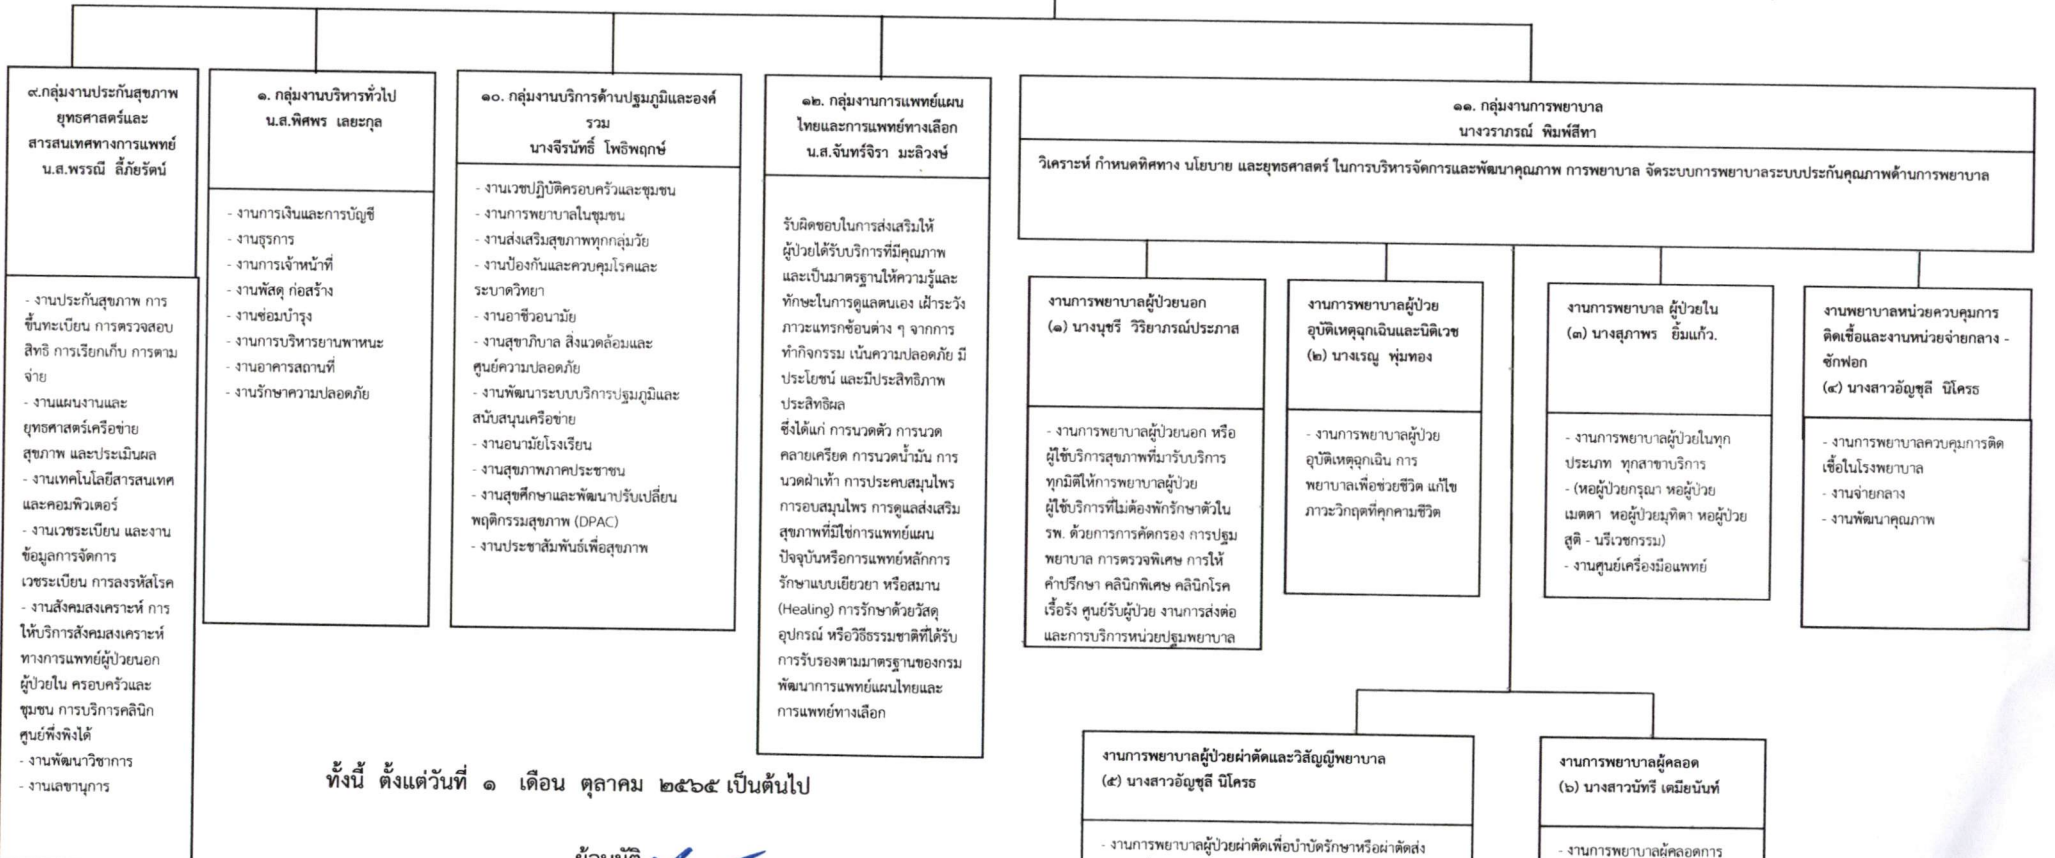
๙.กลุ่มงานประกันสุขภาพ ยุทธศาสตร์และสารสนเทศทางการแพทย์
น.ส.พรรณี ลี้ภัยรัตน์

- งานประกันสุขภาพ การขึ้นทะเบียน การตรวจสอบสิทธิ การเรียกเก็บ การตามจ่าย
- งานแผนงานและยุทธศาสตร์เครือข่ายสุขภาพ และประเมินผล
- งานเทคโนโลยีสารสนเทศและคอมพิวเตอร์
- งานเวชระเบียน และงานข้อมูลการจัดการเวชระเบียน การลงรหัสโรค
- งานสังคมสงเคราะห์ การให้บริการสังคมสงเคราะห์ทางการแพทย์ผู้ป่วยนอก ผู้ป่วยใน ครอบครัวและชุมชน การบริการคลินิกศูนย์พึ่งพิงได้
- งานพัฒนาวิชาการ
- งานเลขานุการ

๑. กลุ่มงานบริหารทั่วไป
น.ส.พิศพร เลยะกุล

- งานการเงินและการบัญชี
- งานธุรการ
- งานการเจ้าหน้าที่
- งานพัสดุ ก่อสร้าง
- งานซ่อมบำรุง
- งานการบริหารยานพาหนะ
- งานอาคารสถานที่
- งานรักษาความปลอดภัย

๑๐. กลุ่มงานบริการด้านปฐมภูมิและองค์รวม
นางจีรนัทธ์ โพธิพฤกษ์

- งานเวชปฏิบัติครอบครัวและชุมชน
- งานการพยาบาลในชุมชน
- งานส่งเสริมสุขภาพทุกกลุ่มวัย
- งานป้องกันและควบคุมโรคและระบาดวิทยา
- งานอาชีวอนามัย
- งานสุขาภิบาล สิ่งแวดล้อมและศูนย์ความปลอดภัย
- งานพัฒนาระบบบริการปฐมภูมิและสนับสนุนเครือข่าย
- งานอนามัยโรงเรียน
- งานสุขภาพภาคประชาชน
- งานสุขศึกษาและพัฒนาปรับเปลี่ยนพฤติกรรมสุขภาพ (DPAC)
- งานประชาสัมพันธ์เพื่อสุขภาพ

๑๒. กลุ่มงานการแพทย์แผนไทยและการแพทย์ทางเลือก
น.ส.จันทร์จิรา มะลิวงษ์

รับผิดชอบในการส่งเสริมให้ผู้ป่วยได้รับบริการที่มีคุณภาพและเป็นมาตรฐานให้ความรู้และทักษะในการดูแลตนเอง เฝ้าระวังภาวะแทรกซ้อนต่าง ๆ จากการทำกิจกรรม เน้นความปลอดภัย มีประโยชน์ และมีประสิทธิภาพประสิทธิผล
ซึ่งได้แก่ การนวดตัว การนวดคลายเครียด การนวดน้ำมัน การนวดฝ่าเท้า การประคบสมุนไพร การอบสมุนไพร การดูแลส่งเสริมสุขภาพที่มิใช่การแพทย์แผนปัจจุบันหรือการแพทย์หลักการรักษาแบบเยียวยา หรือสมาน (Healing) การรักษาด้วยวัสดุอุปกรณ์ หรือวิธีธรรมชาติที่ได้รับการรับรองตามมาตรฐานของกรมพัฒนาการแพทย์แผนไทยและการแพทย์ทางเลือก

๑๑. กลุ่มงานการพยาบาล
นางวราภรณ์ พิมพ์สีทา

วิเคราะห์ กำหนดทิศทาง นโยบาย และยุทธศาสตร์ ในการบริหารจัดการและพัฒนาคุณภาพ การพยาบาล จัดระบบการพยาบาลระบบประกันคุณภาพด้านการพยาบาล

งานการพยาบาลผู้ป่วยนอก
(๑) นางนุชรี วิริยาภรณ์ประภาส

- งานการพยาบาลผู้ป่วยนอก หรือผู้ใช้บริการสุขภาพที่มารับบริการทุกมิติให้การพยาบาลผู้ป่วย ผู้ใช้บริการที่ไม่ต้องพักรักษาตัวใน รพ. ด้วยการการคัดกรอง การปฐมพยาบาล การตรวจพิเศษ การให้คำปรึกษา คลินิกพิเศษ คลินิกโรคเรื้อรัง ศูนย์รับผู้ป่วย งานการส่งต่อและการบริการหน่วยปฐมพยาบาล

งานการพยาบาลผู้ป่วยอุบัติเหตุฉุกเฉินและนิติเวช
(๒) นางเรณู พุ่มทอง

- งานการพยาบาลผู้ป่วยอุบัติเหตุฉุกเฉิน การพยาบาลเพื่อช่วยชีวิต แก้ไขภาวะวิกฤตที่คุกคามชีวิต

งานการพยาบาล ผู้ป่วยใน
(๓) นางสุภาพร ยิ้มแก้ว.

- งานการพยาบาลผู้ป่วยในทุกประเภท ทุกสาขาบริการ
- (หอผู้ป่วยกรุณา หอผู้ป่วยเมตตา หอผู้ป่วยมุทิตา หอผู้ป่วยสูติ - นรีเวชกรรม)
- งานศูนย์เครื่องมือแพทย์

งานพยาบาลหน่วยควบคุมการติดเชื้อและงานหน่วยจ่ายกลาง - ซักฟอก
(๔) นางสาวอัญชุลี นิโครธ

- งานการพยาบาลควบคุมการติดเชื้อในโรงพยาบาล
- งานจ่ายกลาง
- งานพัฒนาคุณภาพ

งานการพยาบาลผู้ป่วยผ่าตัดและวิสัญญีพยาบาล
(๕) นางสาวอัญชุลี นิโครธ

- งานการพยาบาลผู้ป่วยผ่าตัดเพื่อบำบัดรักษาหรือผ่าตัดส่ง

งานการพยาบาลผู้คลอด
(๖) นางสาวนัทรี เตเมียนันท์

- งานการพยาบาลผู้คลอดการ

ทั้งนี้ ตั้งแต่วันที่ ๑ เดือน ตุลาคม ๒๕๖๕ เป็นต้นไป

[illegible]